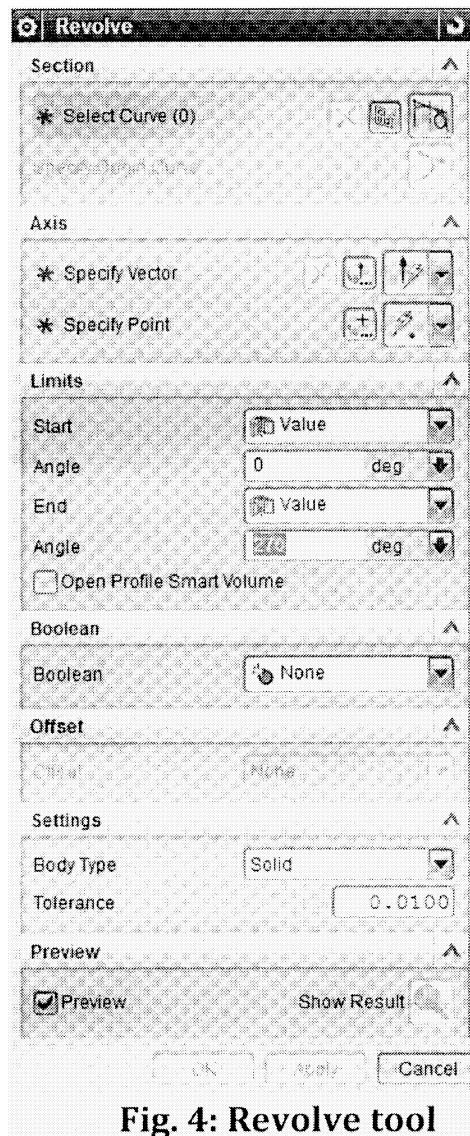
Revolve

Section

* Select Curve (0)

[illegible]

Axis

* Specify Vector

* Specify Point

Limits

Start | Value

Angle | 0 deg

End | Value

Angle | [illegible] deg

Open Profile Smart Volume

Boolean

Boolean | None

Offset

Offset | None

Settings

Body Type | Solid

Tolerance | 0.0100

Preview

Preview | Show Result

OK | Apply | Cancel

Fig. 4: Revolve tool